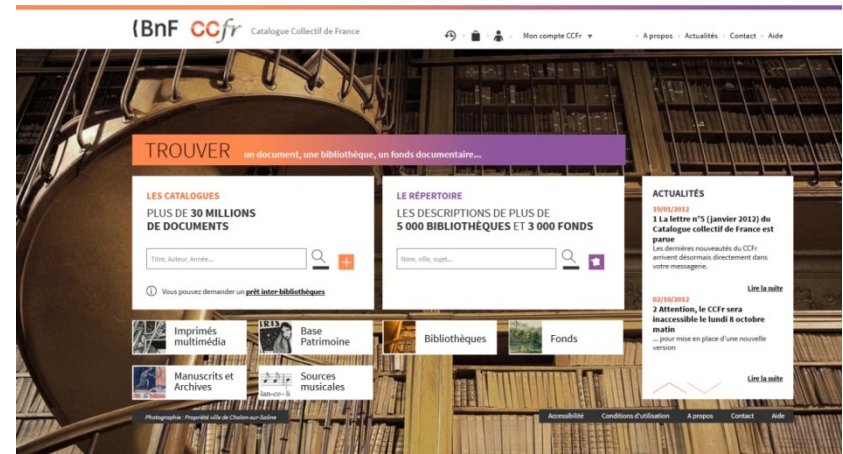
BnF CCfr Catalogue Collectif de France

Mon compte CCFr ▾

A propos · Actualités · Contact · Aide

TROUVER un document, une bibliothèque, un fonds documentaire...

LES CATALOGUES

PLUS DE 30 MILLIONS DE DOCUMENTS

Titre, Auteur, Année...

Vous pouvez demander un prêt inter-bibliothèques

LE RÉPERTOIRE

LES DESCRIPTIONS DE PLUS DE 5 000 BIBLIOTHÈQUES ET 3 000 FONDS

Nom, ville, sujet...

ACTUALITÉS

19/01/2012

1 La lettre n°5 (janvier 2012) du Catalogue collectif de France est parue

Les dernières nouveautés du CCFr arrivent désormais directement dans votre messagerie.

Lire la suite

02/10/2012

2 Attention, le CCFr sera inaccessible le lundi 8 octobre matin

... pour mise en place d'une nouvelle version

Lire la suite

Imprimés multimédia

Base Patrimoine

Bibliothèques

Fonds

Manuscrits et Archives

Sources musicales

Photographie : Propriété ville de Chalon-sur-Saône

Accessibilité · Conditions d'utilisation · A propos · Contact · Aide